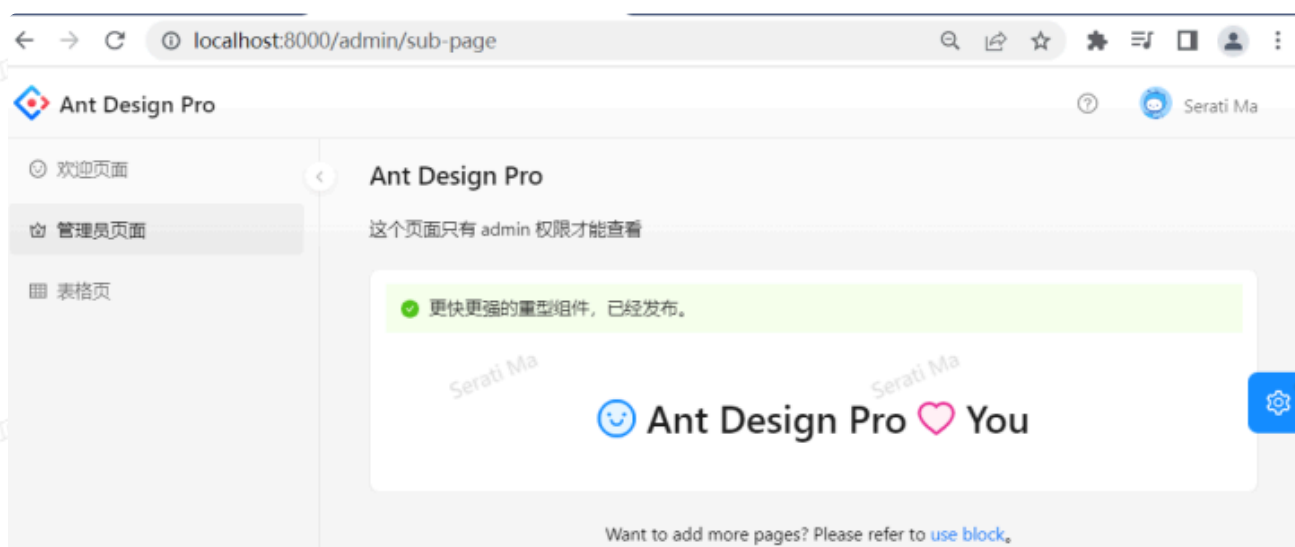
localhost:8000/admin/sub-page

Ant Design Pro

Serati Ma

欢迎页面

管理员页面

表格页

Ant Design Pro

这个页面只有 admin 权限才能查看

更快更强的重型组件，已经发布。

Serati Ma

Serati Ma

Ant Design Pro You

Want to add more pages? Please refer to use block。